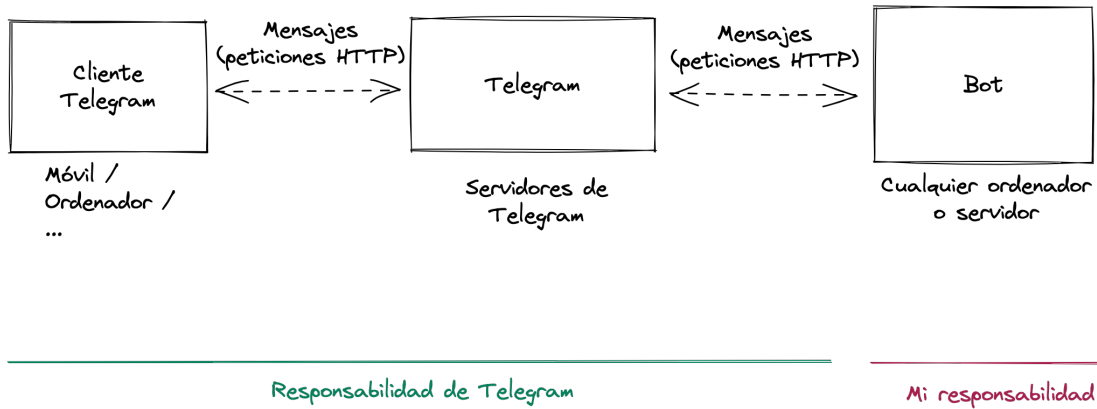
Cliente Telegram

Mensajes (peticiones HTTP)

Telegram

Mensajes (peticiones HTTP)

Bot

Móvil / Ordenador / ...

Servidores de Telegram

Cualquier ordenador o servidor

Responsabilidad de Telegram

Mi responsabilidad